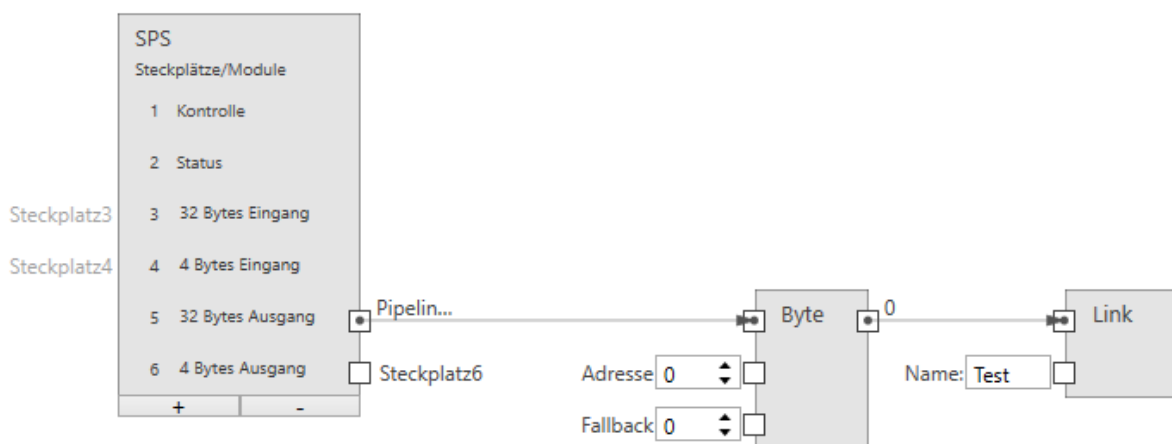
SPS
Steckplätze/Module

1 Kontrolle

2 Status

Steckplatz3 3 32 Bytes Eingang

Steckplatz4 4 4 Bytes Eingang

5 32 Bytes Ausgang

6 4 Bytes Ausgang

+ -

Pipelin...

Steckplatz6

Byte

Adresse 0

Fallback 0

0

Link

Name: Test